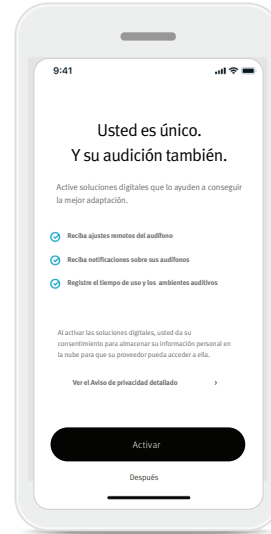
9:41

Usted es único. Y su audición también.

Active soluciones digitales que lo ayuden a conseguir la mejor adaptación.

Reciba ajustes remotos del audífono

Reciba notificaciones sobre sus audífonos

Registre el tiempo de uso y los ambientes auditivos

Al activar las soluciones digitales, usted da su consentimiento para almacenar su información personal en la nube para que su proveedor pueda acceder a ella.

Ver el Aviso de privacidad detallado >

Activar

Después